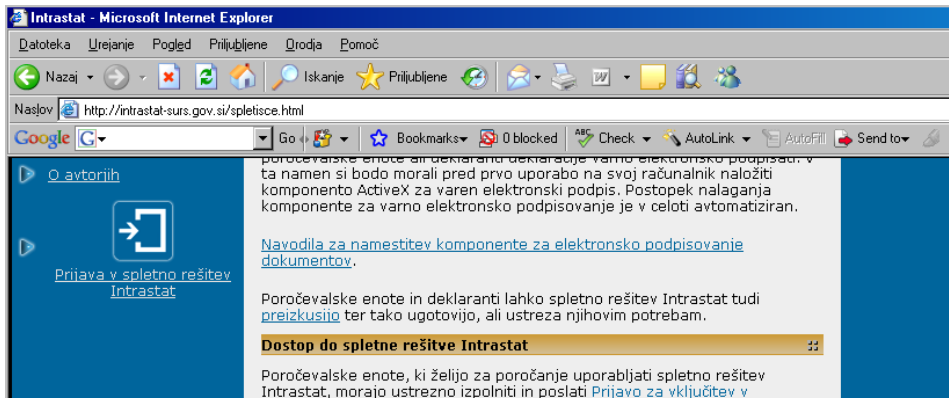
Intrastat - Microsoft Internet Explorer

Datoteka Urejanje Pogled Priljubljene Orodja Pomoč

Nazaj Iskanje Priljubljene

Naslov http://intrastat-surs.gov.si/spletisce.html

Google G Go Bookmarks 0 blocked Check AutoLink AutoFill Send to

O avtorjih

Prijava v spletno rešitev Intrastat

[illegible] poročevalske enote ali deklaranti deklaracije varno podpisati. V ta namen si bodo morali pred prvo uporabo na svoj računalnik naložiti komponento ActiveX za varen elektronski podpis. Postopek nalaganja komponente za varno elektronsko podpisovanje je v celoti avtomatiziran.

Navodila za namestitev komponente za elektronsko podpisovanje dokumentov.

Poročevalske enote in deklaranti lahko spletno rešitev Intrastat tudi preizkusijo ter tako ugotovijo, ali ustreza njihovim potrebam.

Dostop do spletne rešitve Intrastat

Poročevalske enote, ki želijo za poročanje uporabljati spletno rešitev Intrastat, morajo ustrezno izpolniti in poslati Prijavo za vključitev v